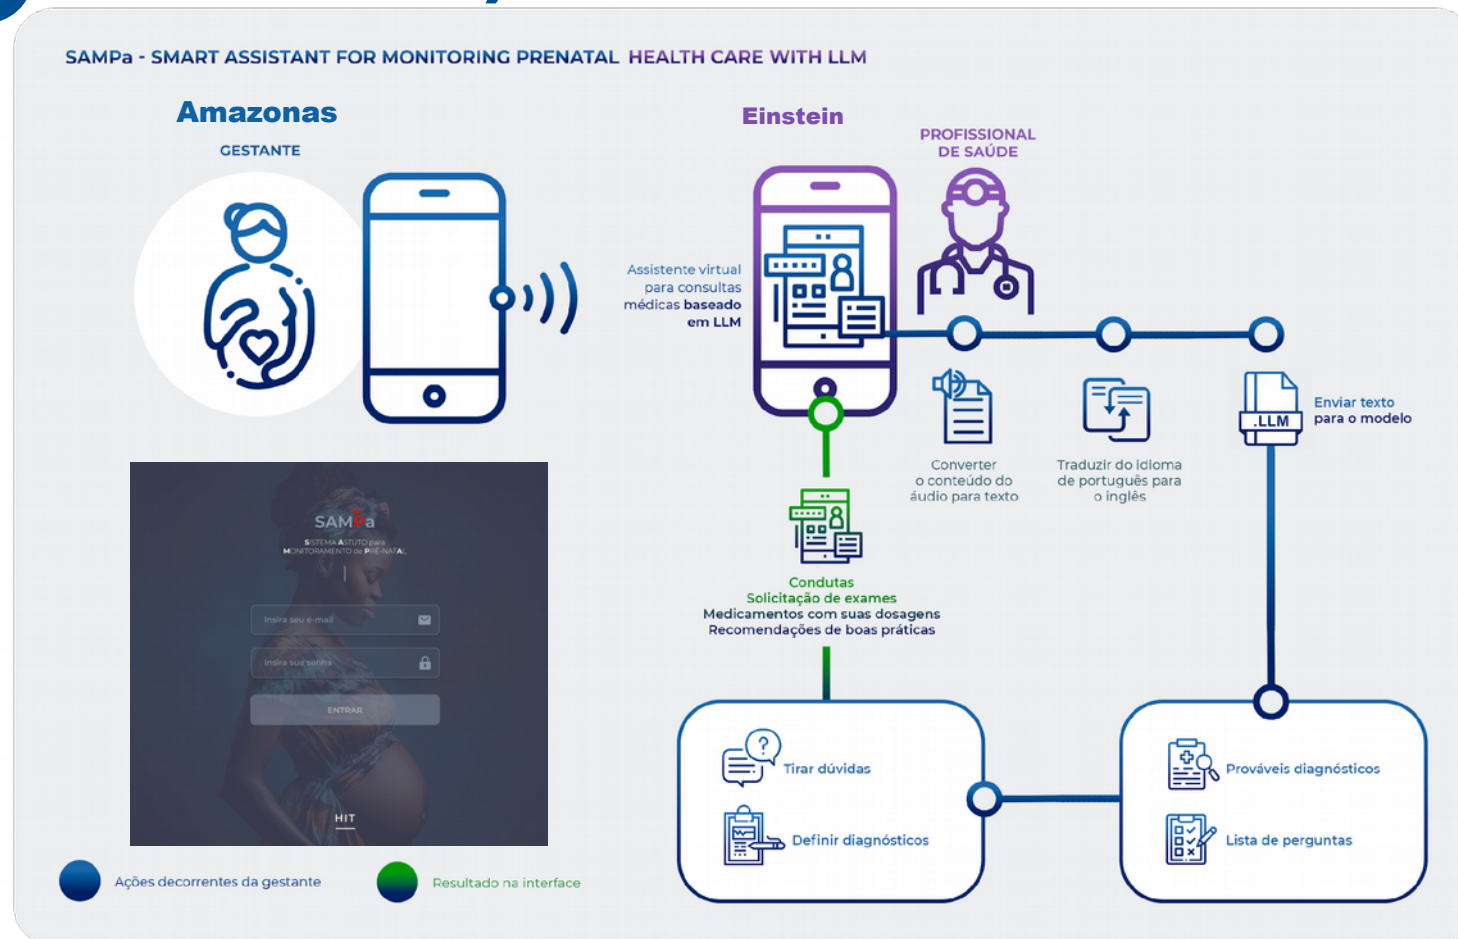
SAMPa - SMART ASSISTANT FOR MONITORING PRENATAL HEALTH CARE WITH LLM

Amazonas

GESTANTE

Einstein

PROFISSIONAL DE SAÚDE

Assistente virtual para consultas médicas baseado em LLM

SAMPa
SISTEMA ASTUTO para MONITORAMENTO de PRÉ-NATAL

Insira seu e-mail

Insira sua senha

ENTRAR

HIT

Converter o conteúdo do áudio para texto

Traduzir do idioma de português para o inglês

.LLM

Enviar texto para o modelo

Condutas
Solicitação de exames
Medicamentos com suas dosagens
Recomendações de boas práticas

Tirar dúvidas

Definir diagnósticos

Prováveis diagnósticos

Lista de perguntas

Ações decorrentes da gestante

Resultado na interface